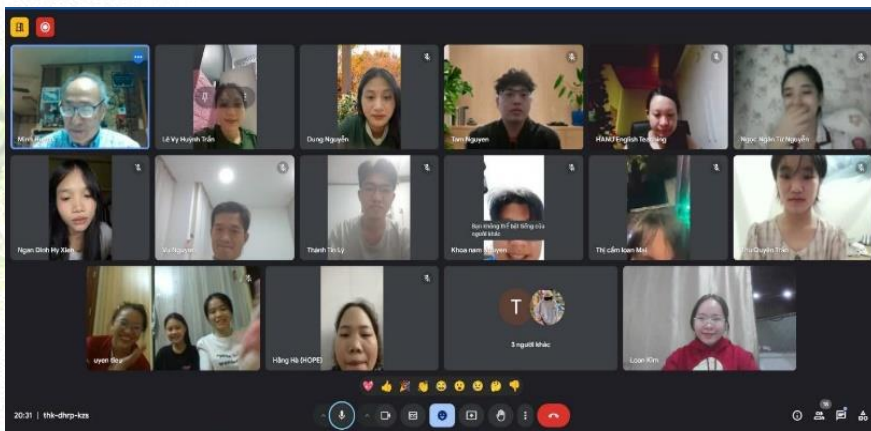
Minh Huỳnh
Lê Vy Huỳnh Trần
Dung Nguyễn
Tan Nguyen
HANU English Teaching
Ngọc Ngân Từ Nguyễn
Ngan Dinh Hy Xien
Vu Nguyen
Thành Tín Lý
Bạn không thể tắt tiếng của người khác
Khoa nam Nguyen
Thị cẩm loan Mai
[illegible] Quyên Trần
uyen Duy
Hằng Hà (HOPE)
T
3 người khác
Loan Kim
20:31 | thk-dhrp-kzs
16